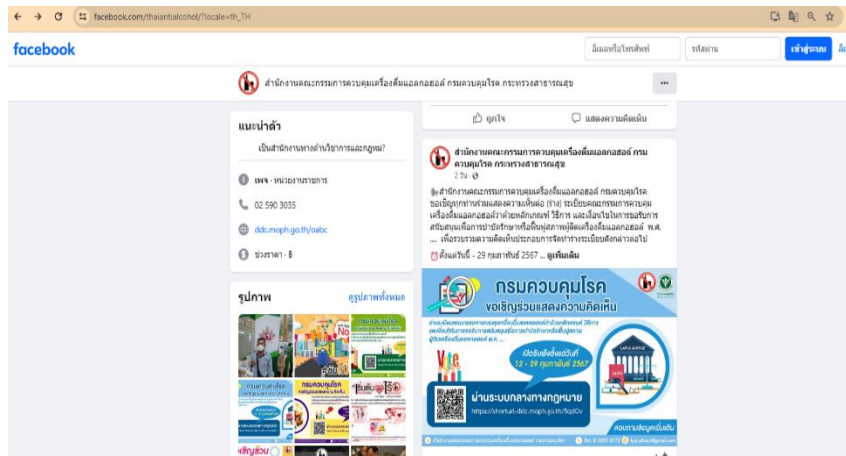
facebook.com/thaiantialcohol/?locale=th_TH

facebook

อีเมลหรือโทรศัพท์

รหัสผ่าน

เข้าสู่ระบบ

สำนักงานคณะกรรมการควบคุมเครื่องดื่มแอลกอฮอล์ กรมควบคุมโรค กระทรวงสาธารณสุข

ถูกใจ

แสดงความคิดเห็น

แนะนำตัว

เป็นสำนักงานทางด้านวิชาการและกฎหม...

เพจ · หน่วยงานราชการ

02 590 3035

ddc.moph.go.th/oabc

ช่วงราคา · ฿

รูปภาพ

ดูรูปภาพทั้งหมด

สำนักงานคณะกรรมการควบคุมเครื่องดื่มแอลกอฮอล์ กรมควบคุมโรค กระทรวงสาธารณสุข

2 วัน ·

สำนักงานคณะกรรมการควบคุมเครื่องดื่มแอลกอฮอล์ กรมควบคุมโรค ขอเชิญท่านร่วมแสดงความเห็นต่อ (ร่าง) ระเบียบคณะกรรมการควบคุมเครื่องดื่มแอลกอฮอล์ว่าด้วยหลักเกณฑ์ วิธีการ และเงื่อนไขในการขอรับการสนับสนุนเพื่อการบำบัดรักษาหรือฟื้นฟูสภาพผู้ติดเครื่องดื่มแอลกอฮอล์ พ.ศ. ... เพื่อรวบรวมความคิดเห็นประกอบการจัดทำระเบียบดังกล่าวต่อไป

ตั้งแต่วันที่ - 29 กุมภาพันธ์ 2567 ... ดูเพิ่มเติม

กรมควบคุมโรค

ขอเชิญร่วมแสดงความคิดเห็น

เปิดรับฟังตั้งแต่วันที่ 12 - 29 กุมภาพันธ์ 2567

ผ่านระบบกลางทางกฎหมาย

https://shorturl-ddc.moph.go.th/5qdOv

Vote